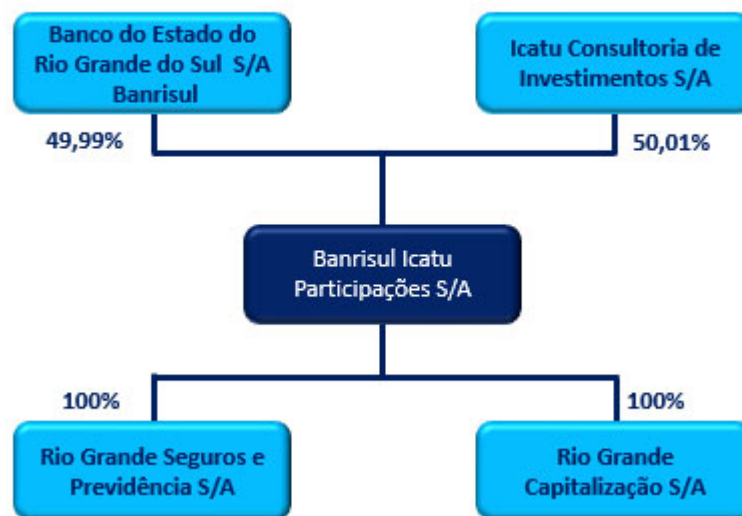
Banco do Estado do Rio Grande do Sul S/A Banrisul

Icatu Consultoria de Investimentos S/A

49,99%

50,01%

Banrisul Icatu Participações S/A

100%

100%

Rio Grande Seguros e Previdência S/A

Rio Grande Capitalização S/A